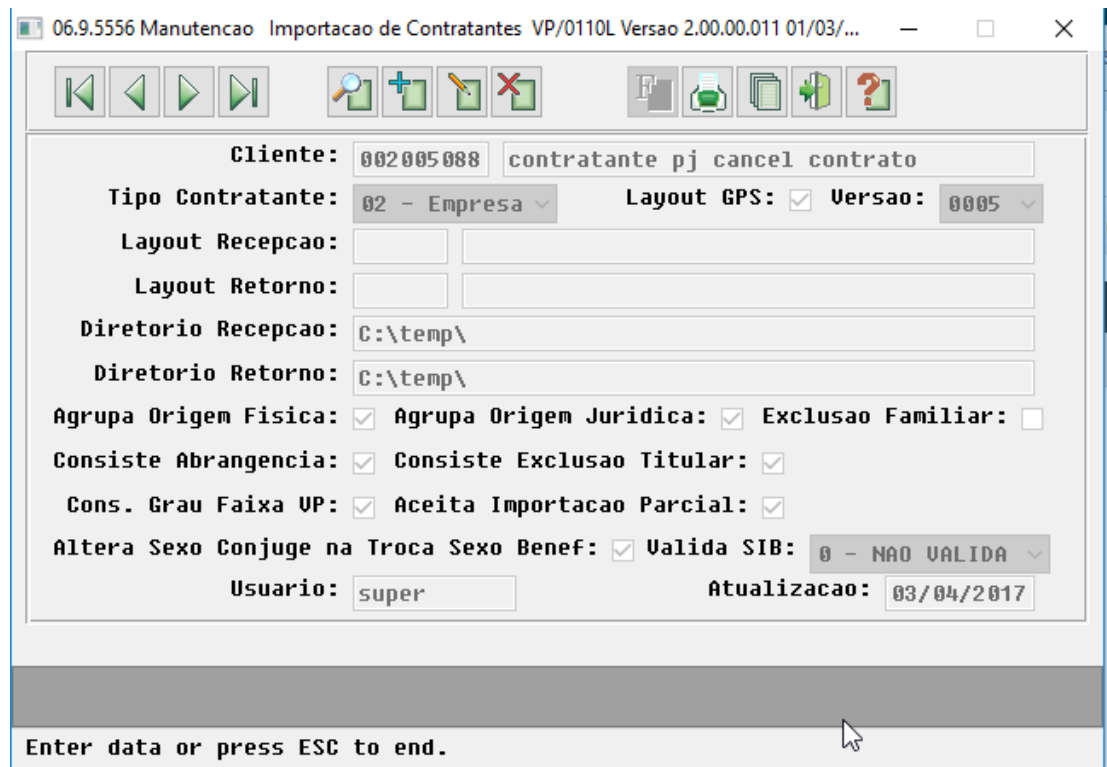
06.9.5556 Manutencao Importacao de Contratantes VP/0110L Versao 2.00.00.011 01/03/...

Cliente: 002005088 contratante pj cancel contrato

Tipo Contratante: 02 - Empresa Layout GPS: Versao: 0005

Layout Recepcao:

Layout Retorno:

Diretorio Recepcao: C:\temp\

Diretorio Retorno: C:\temp\

Agrupa Origem Fisica: Agrupa Origem Juridica: Exclusao Familiar:

Consiste Abrangencia: Consiste Exclusao Titular:

Cons. Grau Faixa VP: Aceita Importacao Parcial:

Altera Sexo Conjuge na Troca Sexo Benef: Valida SIB: 0 - NAO VALIDA

Usuario: super Atualizacao: 03/04/2017

Enter data or press ESC to end.